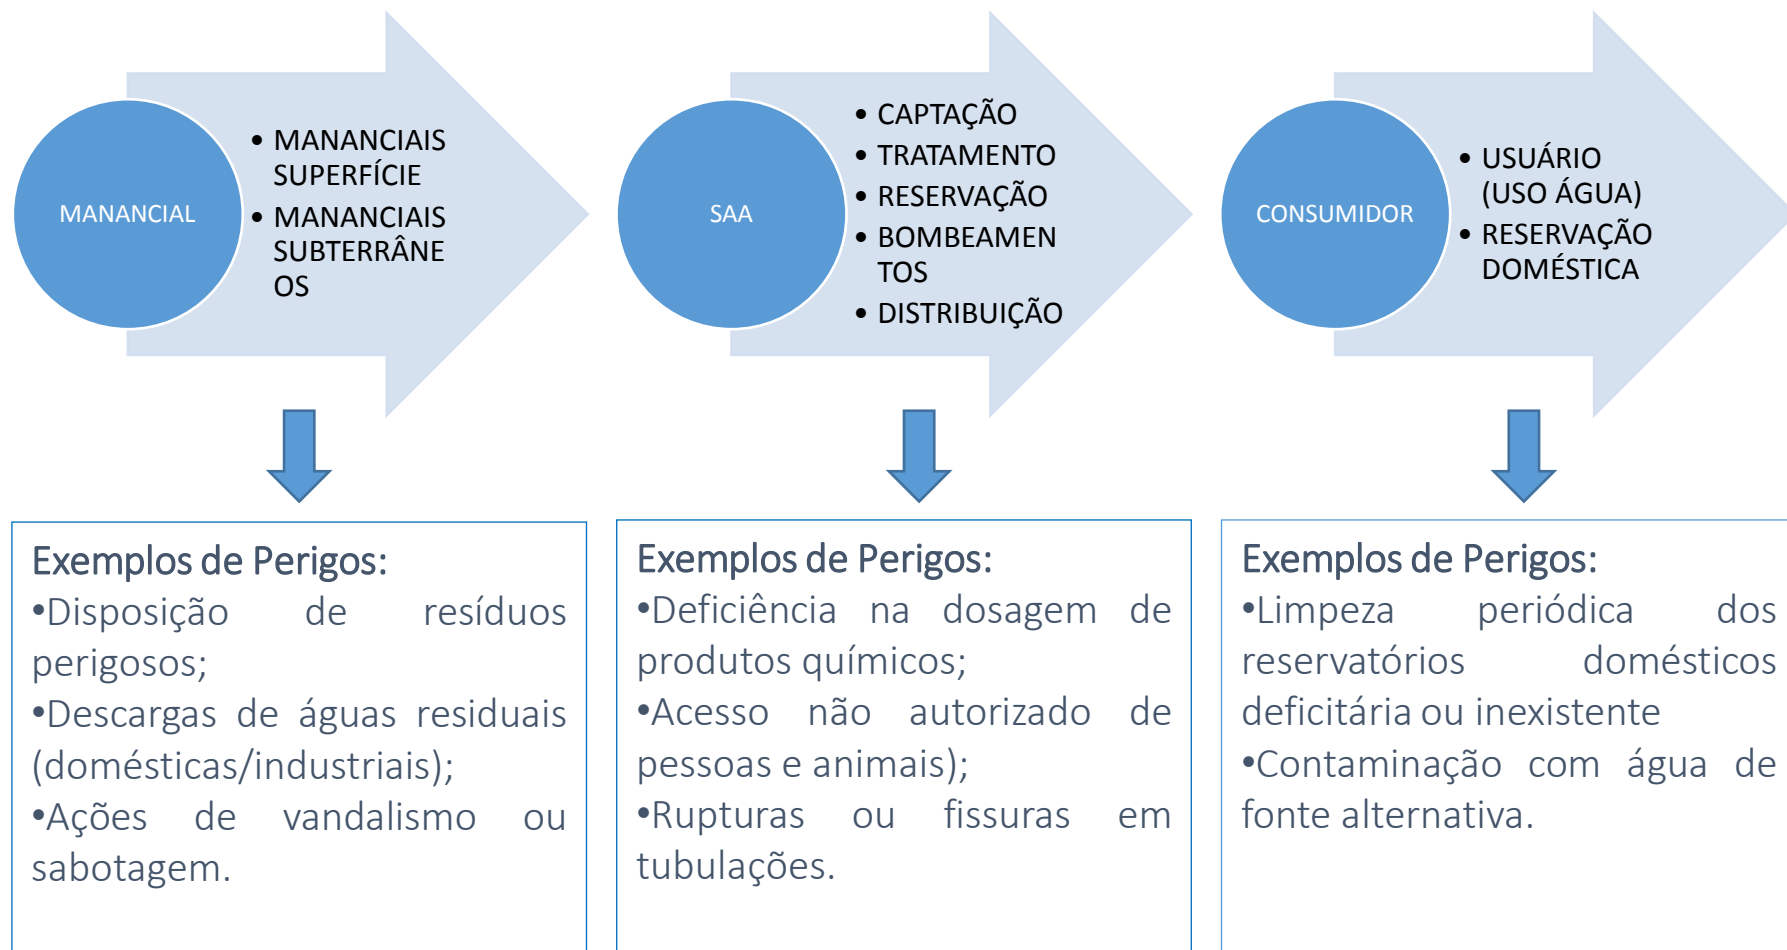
MANANCIAL

- MANANCIAIS SUPERFÍCIE
- MANANCIAIS SUBTERRÂNEOS

SAA

- CAPTAÇÃO
- TRATAMENTO
- RESERVAÇÃO
- BOMBEAMENTOS
- DISTRIBUIÇÃO

CONSUMIDOR

- USUÁRIO (USO ÁGUA)
- RESERVAÇÃO DOMÉSTICA

Exemplos de Perigos:
•Disposição de resíduos perigosos;
•Descargas de águas residuais (domésticas/industriais);
•Ações de vandalismo ou sabotagem.

Exemplos de Perigos:
•Deficiência na dosagem de produtos químicos;
•Acesso não autorizado de pessoas e animais);
•Rupturas ou fissuras em tubulações.

Exemplos de Perigos:
•Limpeza periódica dos reservatórios domésticos deficitária ou inexistente
•Contaminação com água de fonte alternativa.